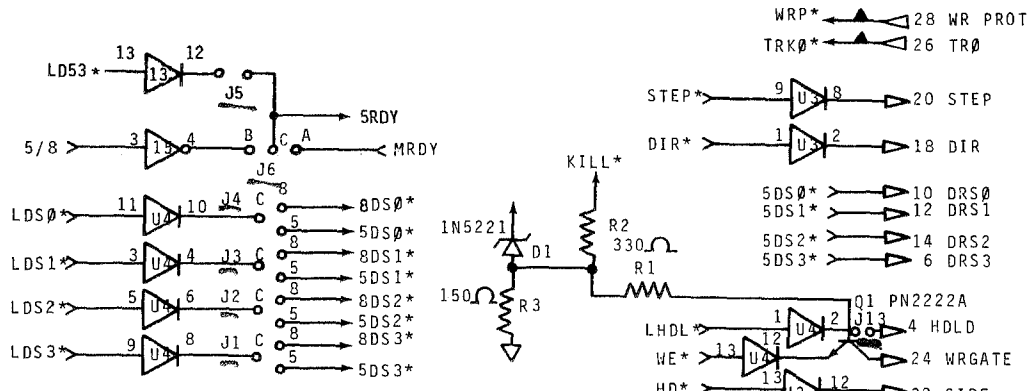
WRP* 28 WR PROT
TRKØ* 26 TRØ

13 12
LD53* 13
J5
5RDY
3 4 B C A
5/8 13 MRDY
J6

STEP* 9 U3 8 20 STEP
DIR* 1 U3 2 18 DIR

KILL*

11 10 J4 C 8
LDSØ* U4 8DSØ*
5 5DSØ*
3 4 J3 C 8
LDS1* U4 8DS1*
5 5DS1*
5 6 J2 C 8
LDS2* U4 8DS2*
5 5DS2*
9 8 J1 C 8
LDS3* U4 8DS3*
5 5DS3*

1N5221 D1
R2 330Ω
R1
150Ω R3

5DSØ* 10 DRSØ
5DS1* 12 DRS1
5DS2* 14 DRS2
5DS3* 6 DRS3

Q1 PN2222A
LHDL* 1 U4 2 J13 4 HDLD
WE* 13 U4 12 24 WRGATE
HD* 13 12